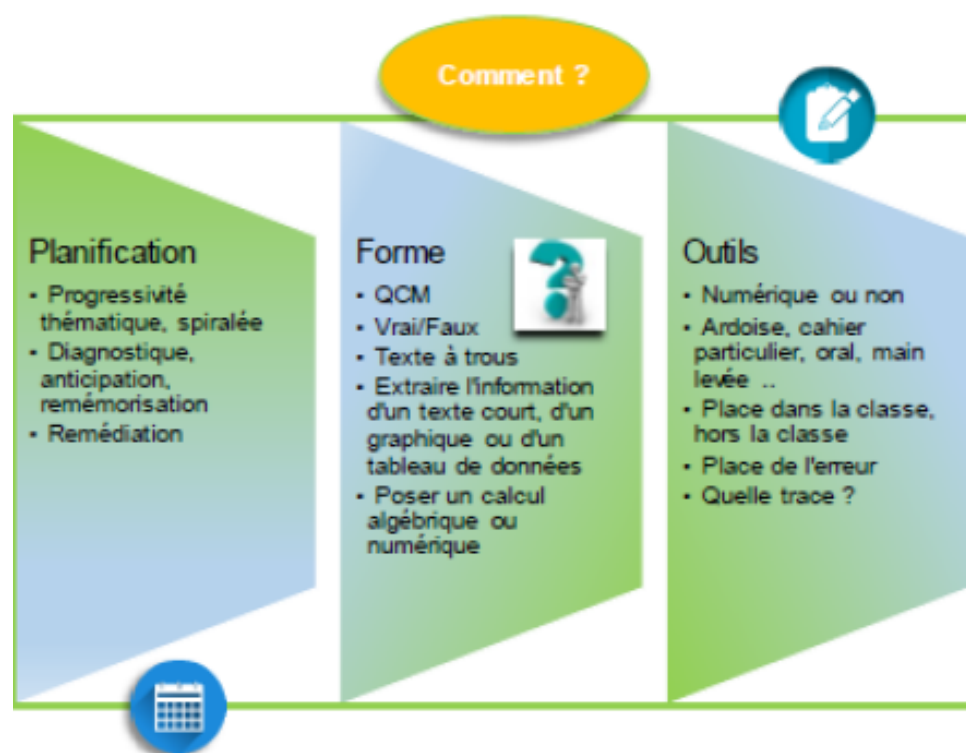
Comment ?

Planification
- Progressivité thématique, spiralée
- Diagnostique, anticipation, remémorisation
- Remédiation

Forme
- QCM
- Vrai/Faux
- Texte à trous
- Extraire l'information d'un texte court, d'un graphique ou d'un tableau de données
- Poser un calcul algébrique ou numérique

Outils
- Numérique ou non
- Ardoise, cahier particulier, oral, main levée ..
- Place dans la classe, hors la classe
- Place de l'erreur
- Quelle trace ?